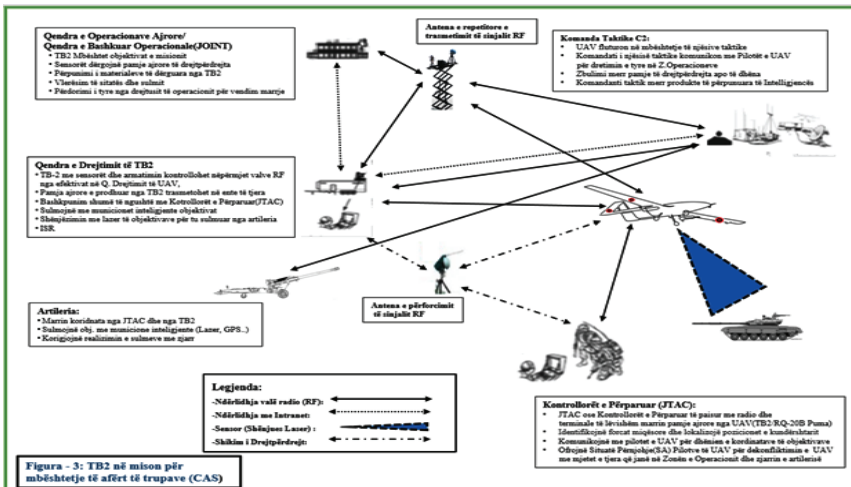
Qendra e Operacionave Ajrore/
Qendra e Bashkuar Operacionale(JOINT)
• TB2 Mbështet objektivat e misionit
• Sensorët dërgojnë pamje ajrore të drejtpërdrejta
• Përpunimi i materialeve të dërguara nga TB2
• Vlerësim të situtës dhe sulmit
• Përdorimi i tyre nga drejtuesit të operacionit për vendim marrje

Antena e repetitorve e trasmetimit të sinjalit RF

Komanda Taktike C2:
• UAV fluturon në mbështetje të njësive taktike
• Komandati i njësisë taktike komunikon me Pilotët e UAV për dretimin e tyre në Z.Operacioneve
• Zbulimi merr pamje të drejtëpërdrejta apo të dhëna
• Komandanti taktik merr produkte të përpunuara të Intelligjencës

Qendra e Drejtimit të TB2
• TB-2 me sensorët dhe armatimin kontrollohet nëpërmjet valve RF nga efektivat në Q. Drejtimit të UAV,
• Pamja ajrore e prodhuar nga TB2 trasmetohet në ente të tjera
• Bashkpunim shumë të ngushtë me Kotrollorët e Përparuar(JTAC)
• Sulmojnë me municionet inteligjente objektivat
• Shënjëzimin me lazer të objektivave për tu sulmuar nga artileria
• ISR

Antena e përforcimit të sinjalit RF

Artileria:
• Marrin koridnata nga JTAC dhe nga TB2
• Sulmojnë obj. me municione inteligjente (Lazer, GPS..)
• Korigjojnë realizimin e sulmeve me zjarr

Legjenda:
-Ndërlidhja valë radio (RF):
-Ndërlidhja me Intranet:
-Sensor (Shënjues Laser) :
-Shikim i Drejtpërdrejtë:

Kontrollorët e Përparuar (JTAC):
• JTAC ose Kontrollorët e Përparuar të paisur me radio dhe terminale të lëvishëm marrin pamje ajrore nga UAV(TB2/RQ-20B Puma)
• Identifikojnë forcat miqësore dhe lokalizojë pozicionet e kundërshtarit
• Komunikojnë me pilotet e UAV për dhënien e kordinatave të objektivave
• Ofrojnë Situatë Pëmjohje(SA) Pilotve të UAV për dekonfliktimin e UAV me mjetet e tjera që janë në Zonën e Operacionit dhe zjarrin e artilerisë

Figura - 3: TB2 në mison për mbështetje të afërt të trupave (CAS)